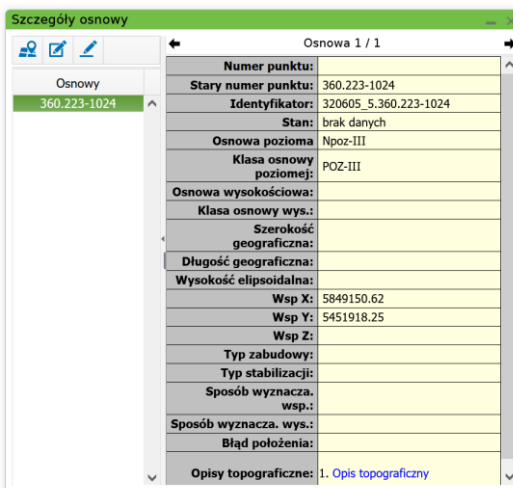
Szczegóły osnowy

Osnowy
360.223-1024

Osnowa 1 / 1

| | |
|---|---|
| Numer punktu: | |
| Stary numer punktu: | 360.223-1024 |
| Identyfikator: | 320605_5.360.223-1024 |
| Stan: | brak danych |
| Osnowa pozioma | Npoz-III |
| Klasa osnowy poziomej: | POZ-III |
| Osnowa wysokościowa: | |
| Klasa osnowy wys.: | |
| Szerokość geograficzna: | |
| Długość geograficzna: | |
| Wysokość elipsoidalna: | |
| Wsp X: | 5849150.62 |
| Wsp Y: | 5451918.25 |
| Wsp Z: | |
| Typ zabudowy: | |
| Typ stabilizacji: | |
| Sposób wyznacza. wsp.: | |
| Sposób wyznacza. wys.: | |
| Błąd położenia: | |
| Opisy topograficzne: | 1. Opis topograficzny |